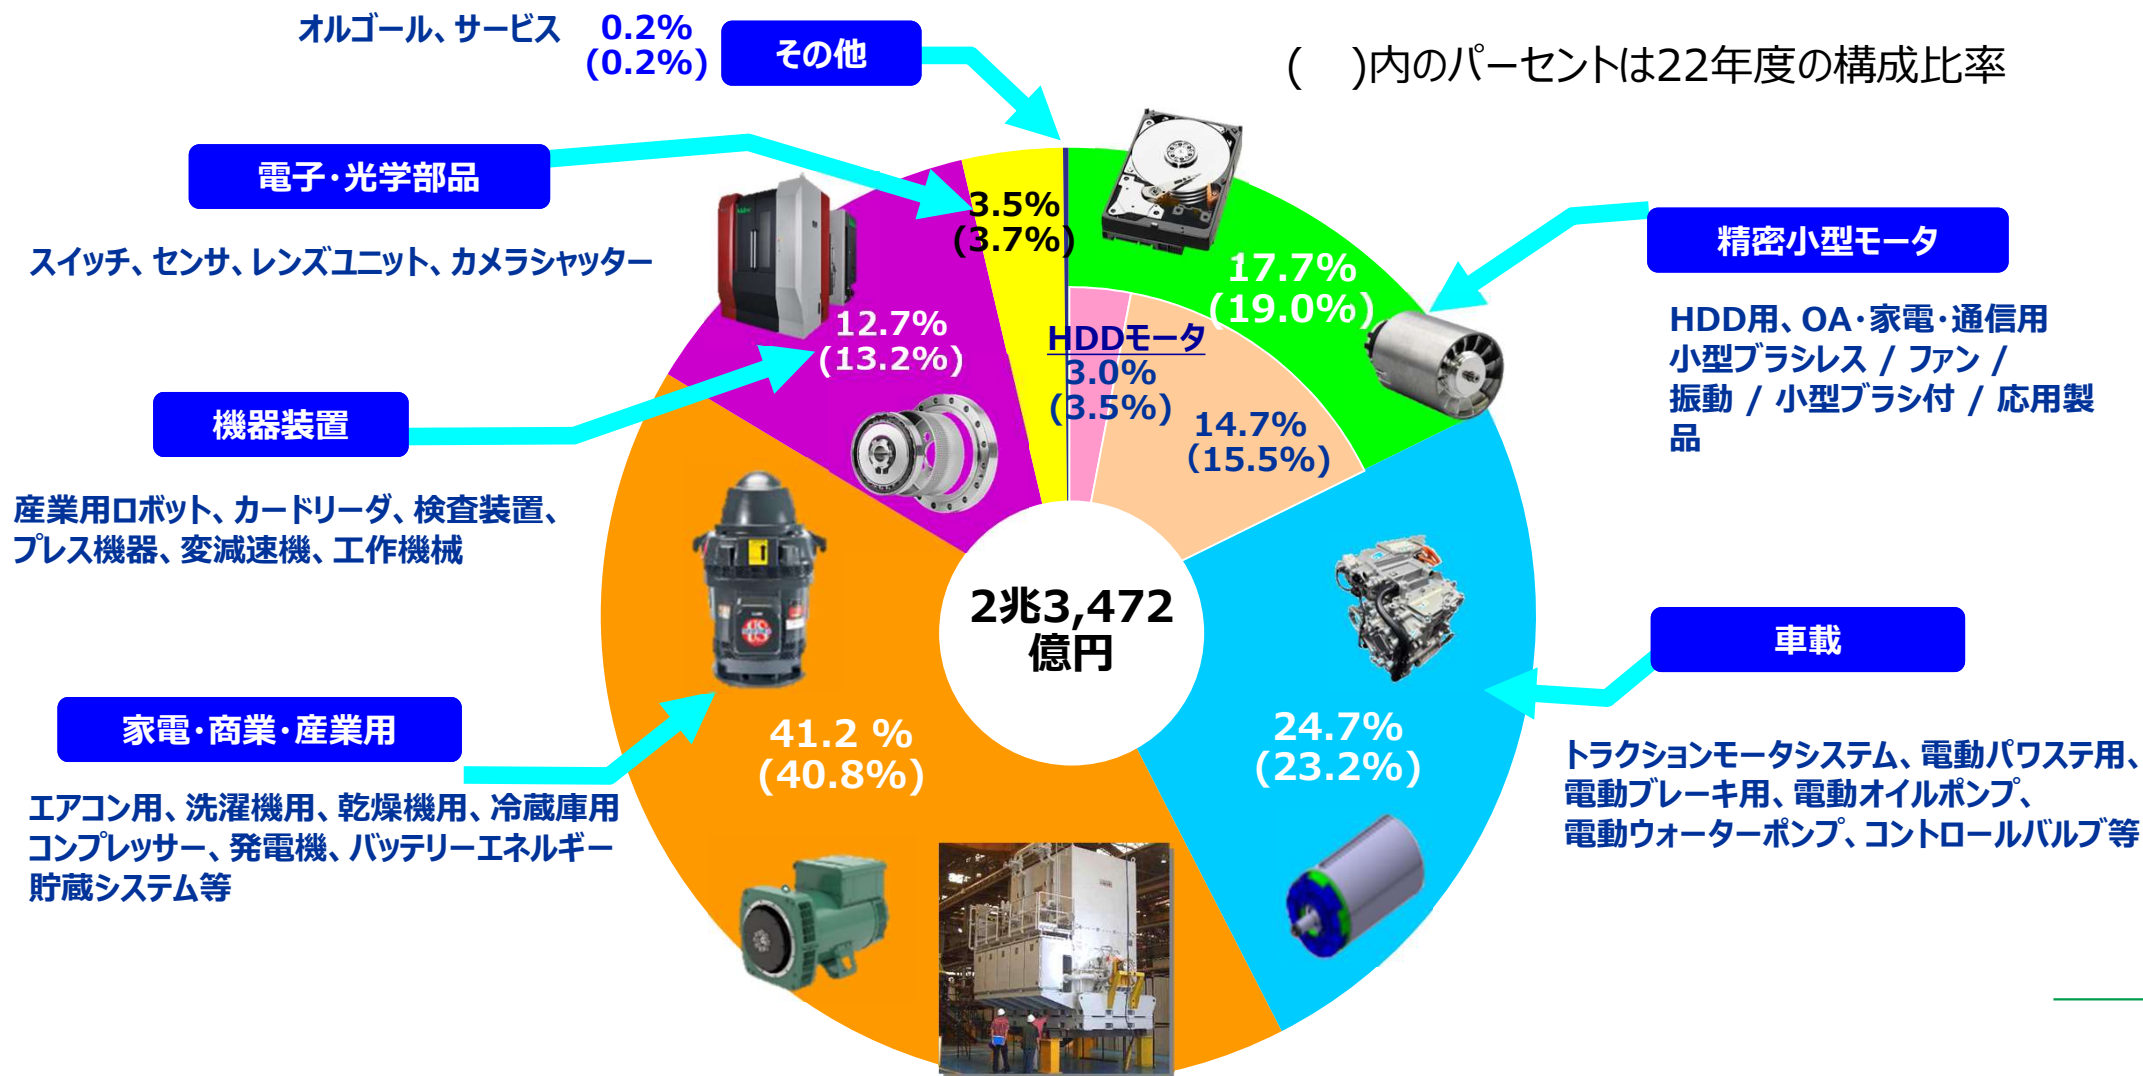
オルゴール、サービス 0.2% (0.2%)

その他

( )内のパーセントは22年度の構成比率

電子・光学部品

スイッチ、センサ、レンズユニット、カメラシャッター

3.5% (3.7%)

17.7% (19.0%)

精密小型モータ

HDD用、OA・家電・通信用 小型ブラシレス / ファン / 振動 / 小型ブラシ付 / 応用製品

12.7% (13.2%)

HDDモータ 3.0% (3.5%)

14.7% (15.5%)

機器装置

産業用ロボット、カードリーダ、検査装置、プレス機器、変減速機、工作機械

2兆3,472億円

車載

24.7% (23.2%)

トラクションモータシステム、電動パワステ用、電動ブレーキ用、電動オイルポンプ、電動ウォーターポンプ、コントロールバルブ等

家電・商業・産業用

41.2 % (40.8%)

エアコン用、洗濯機用、乾燥機用、冷蔵庫用コンプレッサー、発電機、バッテリーエネルギー貯蔵システム等